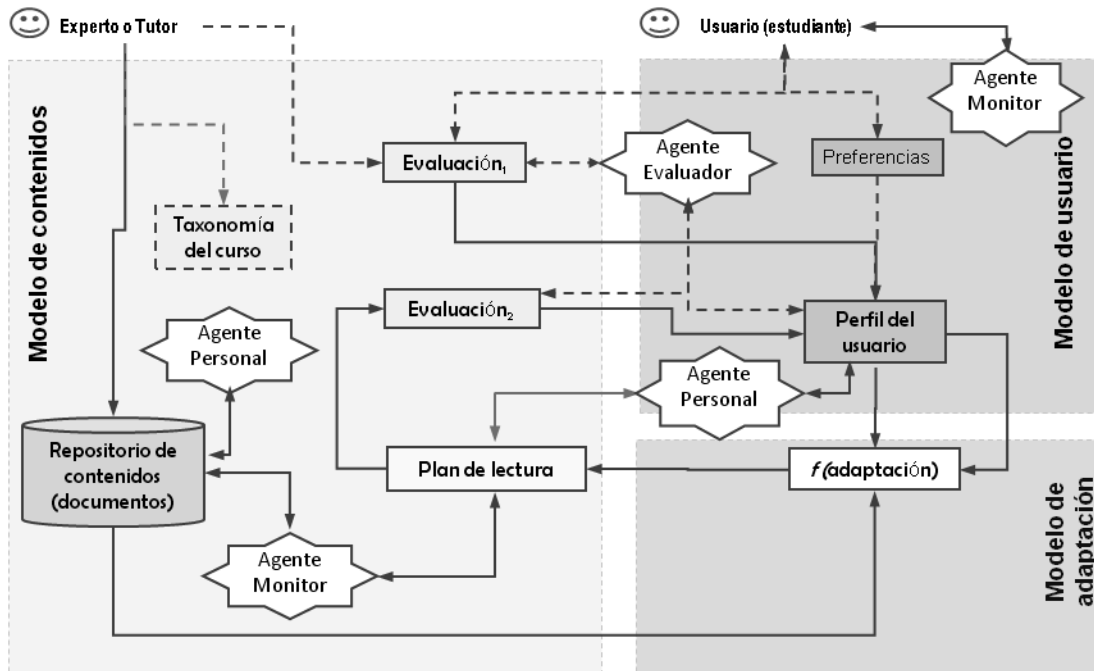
Experto o Tutor

Usuario (estudiante)

Agente Monitor

Modelo de contenidos

Evaluación$_1$

Agente Evaluador

Preferencias

Modelo de usuario

Taxonomía del curso

Evaluación$_2$

Perfil del usuario

Agente Personal

Agente Personal

Repositorio de contenidos (documentos)

Plan de lectura

$f$ (adaptación)

Modelo de adaptación

Agente Monitor